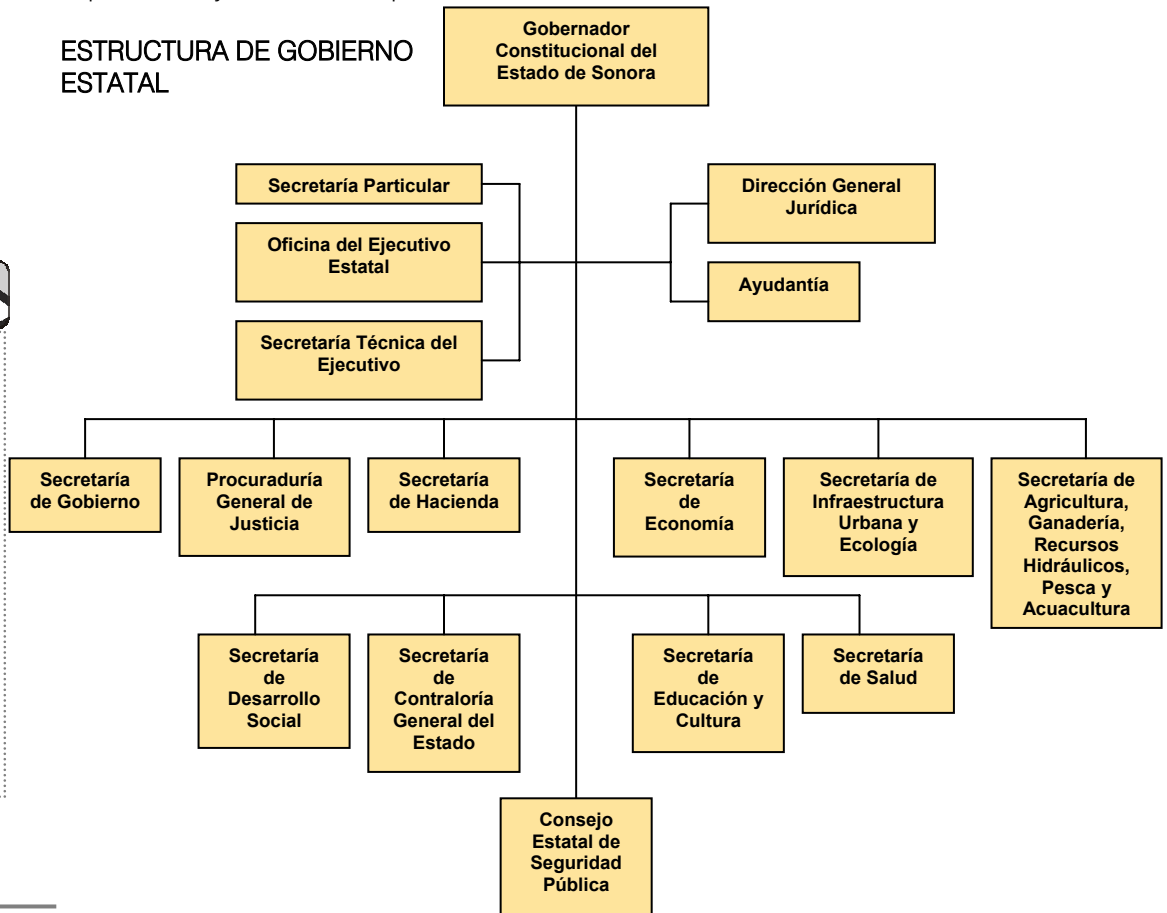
ESTRUCTURA DE GOBIERNO ESTATAL

Gobernador Constitucional del Estado de Sonora

Secretaría Particular

Oficina del Ejecutivo Estatal

Secretaría Técnica del Ejecutivo

Dirección General Jurídica

Ayudantía

Secretaría de Gobierno

Procuraduría General de Justicia

Secretaría de Hacienda

Secretaría de Economía

Secretaría de Infraestructura Urbana y Ecología

Secretaría de Agricultura, Ganadería, Recursos Hidráulicos, Pesca y Acuacultura

Secretaría de Desarrollo Social

Secretaría de Contraloría General del Estado

Secretaría de Educación y Cultura

Secretaría de Salud

Consejo Estatal de Seguridad Pública